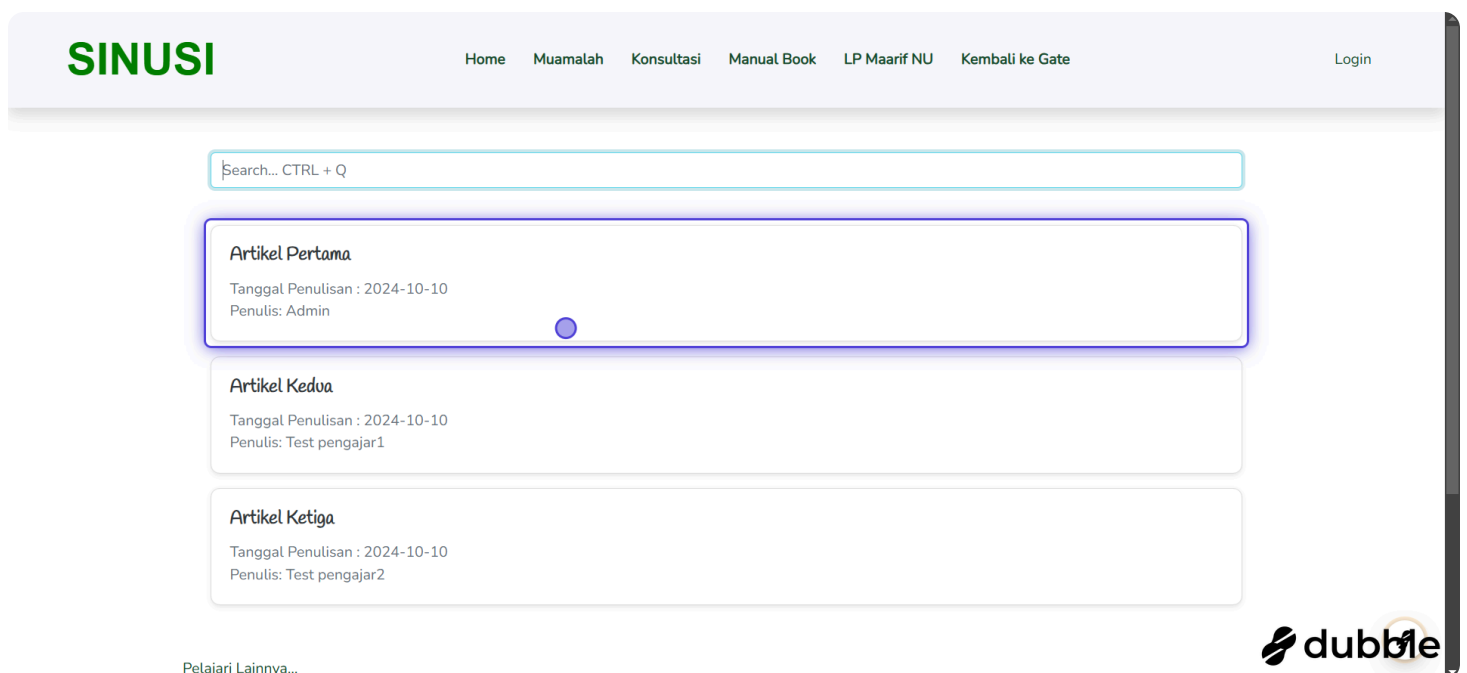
SINUSI

Home Muamalah Konsultasi Manual Book LP Maarif NU Kembali ke Gate

Login

Search... CTRL + Q

Artikel Pertama

Tanggal Penulisan : 2024-10-10
Penulis: Admin

Artikel Kedua

Tanggal Penulisan : 2024-10-10
Penulis: Test pengajar1

Artikel Ketiga

Tanggal Penulisan : 2024-10-10
Penulis: Test pengajar2

Pelajari Lainnya...

dubble